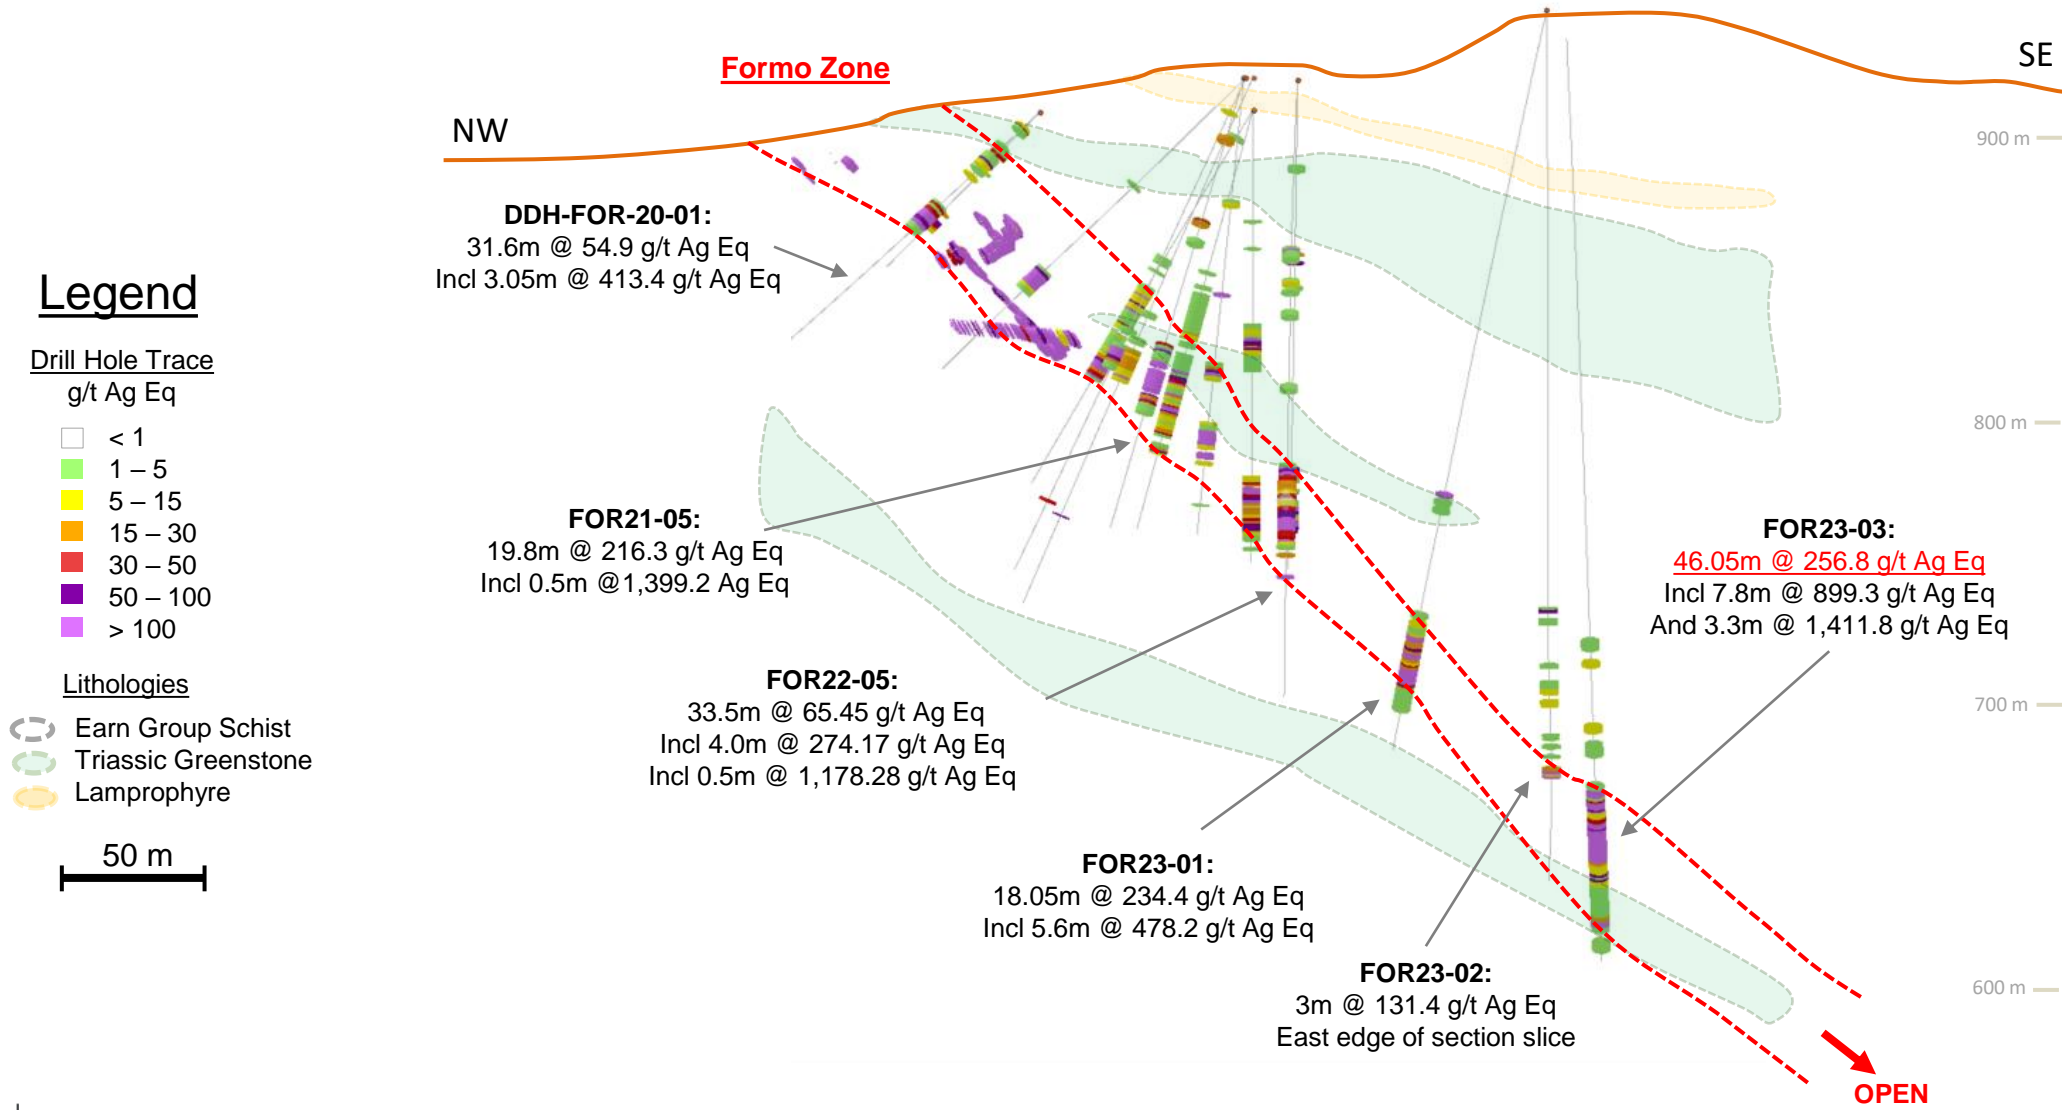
Formo Zone

NW

SE

900 m

800 m

700 m

600 m

Legend

Drill Hole Trace
g/t Ag Eq

< 1
1 – 5
5 – 15
15 – 30
30 – 50
50 – 100
> 100

Lithologies

Earn Group Schist
Triassic Greenstone
Lamprophyre

50 m

DDH-FOR-20-01:
31.6m @ 54.9 g/t Ag Eq
Incl 3.05m @ 413.4 g/t Ag Eq

FOR21-05:
19.8m @ 216.3 g/t Ag Eq
Incl 0.5m @1,399.2 Ag Eq

FOR22-05:
33.5m @ 65.45 g/t Ag Eq
Incl 4.0m @ 274.17 g/t Ag Eq
Incl 0.5m @ 1,178.28 g/t Ag Eq

FOR23-03:
46.05m @ 256.8 g/t Ag Eq
Incl 7.8m @ 899.3 g/t Ag Eq
And 3.3m @ 1,411.8 g/t Ag Eq

FOR23-01:
18.05m @ 234.4 g/t Ag Eq
Incl 5.6m @ 478.2 g/t Ag Eq

FOR23-02:
3m @ 131.4 g/t Ag Eq
East edge of section slice

OPEN